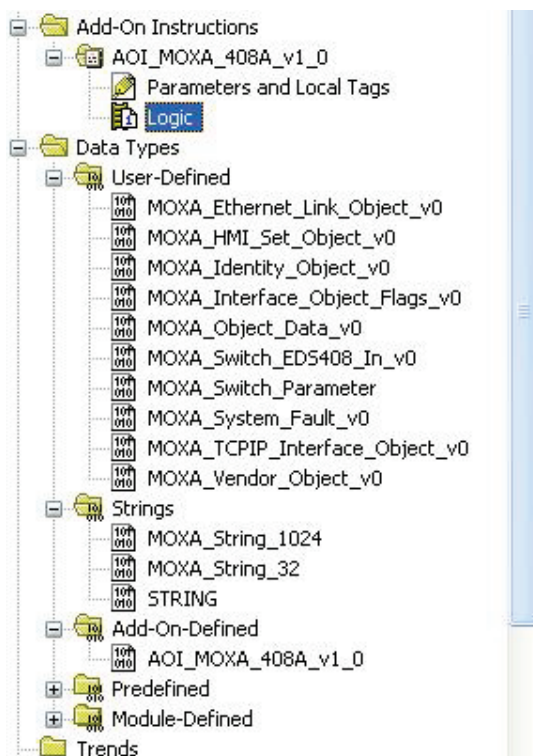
Add-On Instructions
AOI_MOXA_408A_v1_0
Parameters and Local Tags
Logic
Data Types
User-Defined
MOXA_Ethernet_Link_Object_v0
MOXA_HMI_Set_Object_v0
MOXA_Identity_Object_v0
MOXA_Interface_Object_Flags_v0
MOXA_Object_Data_v0
MOXA_Switch_EDS408_In_v0
MOXA_Switch_Parameter
MOXA_System_Fault_v0
MOXA_TCPIP_Interface_Object_v0
MOXA_Vendor_Object_v0
Strings
MOXA_String_1024
MOXA_String_32
STRING
Add-On-Defined
AOI_MOXA_408A_v1_0
Predefined
Module-Defined
Trends